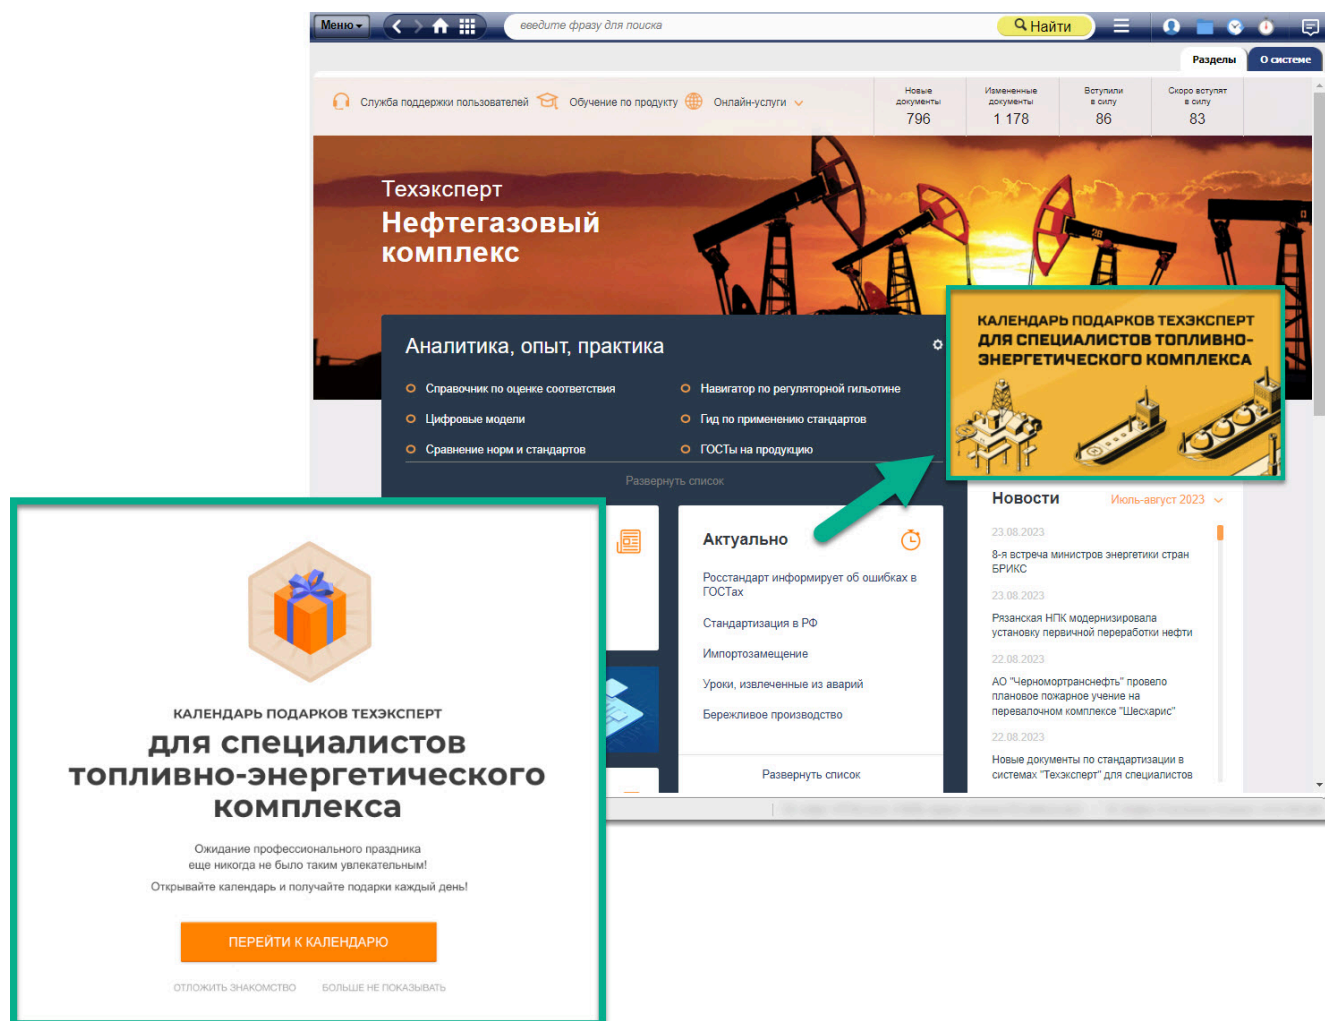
Меню

введите фразу для поиска

Найти

Разделы

О системе

Служба поддержки пользователей

Обучение по продукту

Онлайн-услуги

| Новые документы | Измененные документы | Вступили в силу | Скоро вступят в силу |
|---|---|---|---|
| 796 | 1 178 | 86 | 83 |

Техэксперт
Нефтегазовый комплекс

КАЛЕНДАРЬ ПОДАРКОВ ТЕХЭКСПЕРТ ДЛЯ СПЕЦИАЛИСТОВ ТОПЛИВНО-ЭНЕРГЕТИЧЕСКОГО КОМПЛЕКСА

Аналитика, опыт, практика

Справочник по оценке соответствия
Навигатор по регуляторной гильотине
Цифровые модели
Гид по применению стандартов
Сравнение норм и стандартов
ГОСТы на продукцию

Развернуть список

Актуально

Росстандарт информирует об ошибках в ГОСТах
Стандартизация в РФ
Импортозамещение
Уроки, извлеченные из аварий
Бережливое производство

Развернуть список

Новости
Июль-август 2023

23.08.2023
8-я встреча министров энергетики стран БРИКС

23.08.2023
Рязанская НПК модернизировала установку первичной переработки нефти

22.08.2023
АО "Черномортранснефть" провело плановое пожарное учение на перевалочном комплексе "Шесхарис"

22.08.2023
Новые документы по стандартизации в системах "Техэксперт" для специалистов

КАЛЕНДАРЬ ПОДАРКОВ ТЕХЭКСПЕРТ
для специалистов топливно-энергетического комплекса

Ожидание профессионального праздника еще никогда не было таким увлекательным!
Открывайте календарь и получайте подарки каждый день!

ПЕРЕЙТИ К КАЛЕНДАРЮ

ОТЛОЖИТЬ ЗНАКОМСТВО
БОЛЬШЕ НЕ ПОКАЗЫВАТЬ